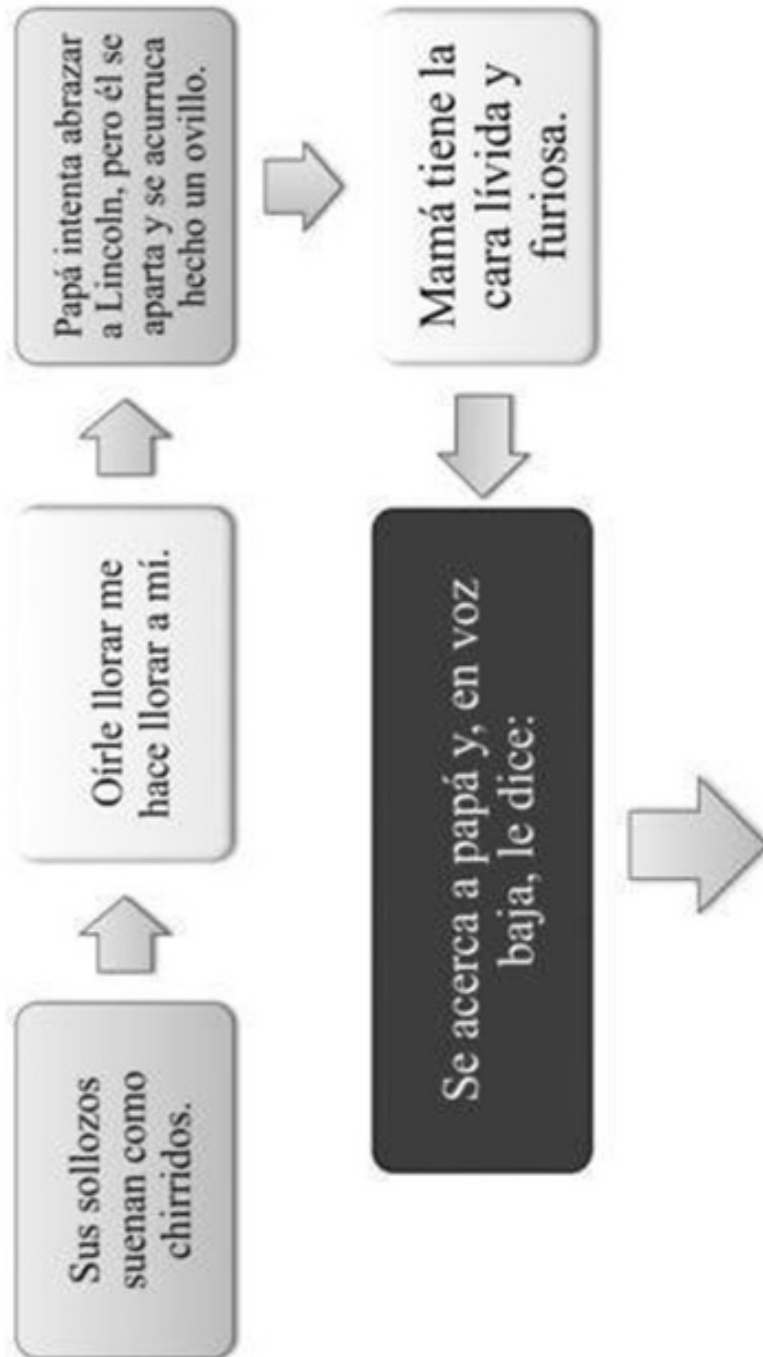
Sus sollozos suenan como chirridos.

Oírle llorar me hace llorar a mí.

Papá intenta abrazar a Lincoln, pero él se aparta y se acurruca hecho un ovillo.

Mamá tiene la cara lívida y furiosa.

Se acerca a papá y, en voz baja, le dice: